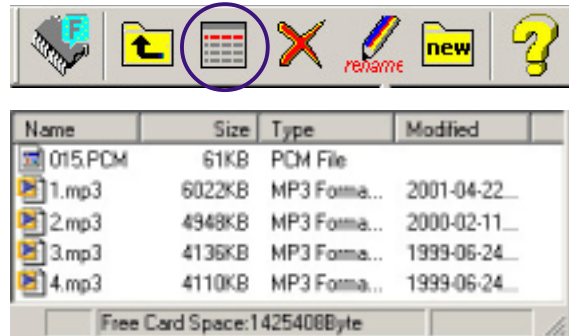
F

rename

new

| Name | Size | Type | Modified |
|---|---|---|---|
| 015.PCM | 61KB | PCM File | |
| 1.mp3 | 6022KB | MP3 Forma... | 2001-04-22... |
| 2.mp3 | 4948KB | MP3 Forma... | 2000-02-11... |
| 3.mp3 | 4136KB | MP3 Forma... | 1999-06-24... |
| 4.mp3 | 4110KB | MP3 Forma... | 1999-06-24... |

Free Card Space:1425408Byte